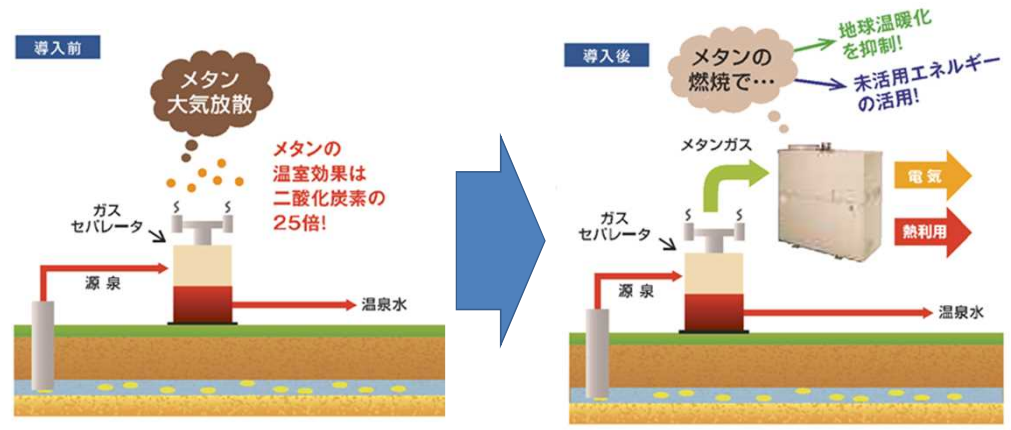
導入前

メタン
大気放散

メタンの
温室効果は
二酸化炭素の
25倍!

ガス
セパレータ

源泉

温泉水

導入後

メタンの
燃焼で…

地球温暖化
を抑制!

未活用エネルギー
の活用!

メタンガス

電気

熱利用

ガス
セパレータ

源泉

温泉水